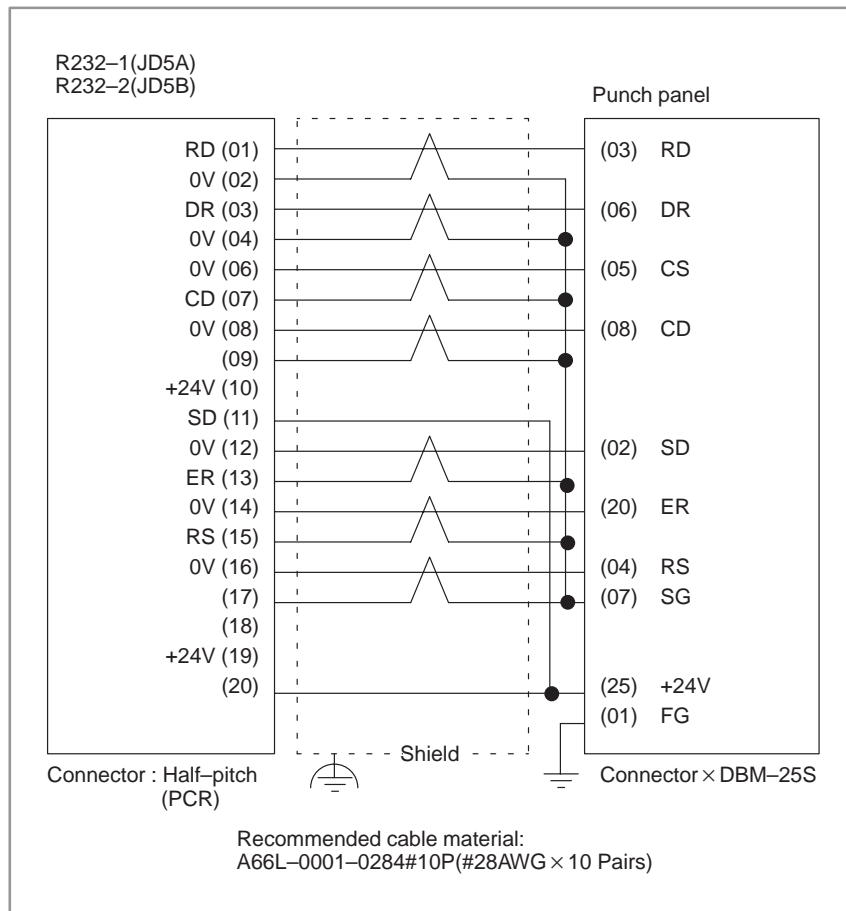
R232–1(JD5A)
R232–2(JD5B)

Punch panel

RD (01)
0V (02)
DR (03)
0V (04)
0V (06)
CD (07)
0V (08)
(09)
+24V (10)
SD (11)
0V (12)
ER (13)
0V (14)
RS (15)
0V (16)
(17)
(18)
+24V (19)
(20)

(03) RD
(06) DR
(05) CS
(08) CD
(02) SD
(20) ER
(04) RS
(07) SG
(25) +24V
(01) FG

Shield

Connector : Half–pitch (PCR)

Connector × DBM–25S

Recommended cable material:
A66L–0001–0284#10P(#28AWG × 10 Pairs)